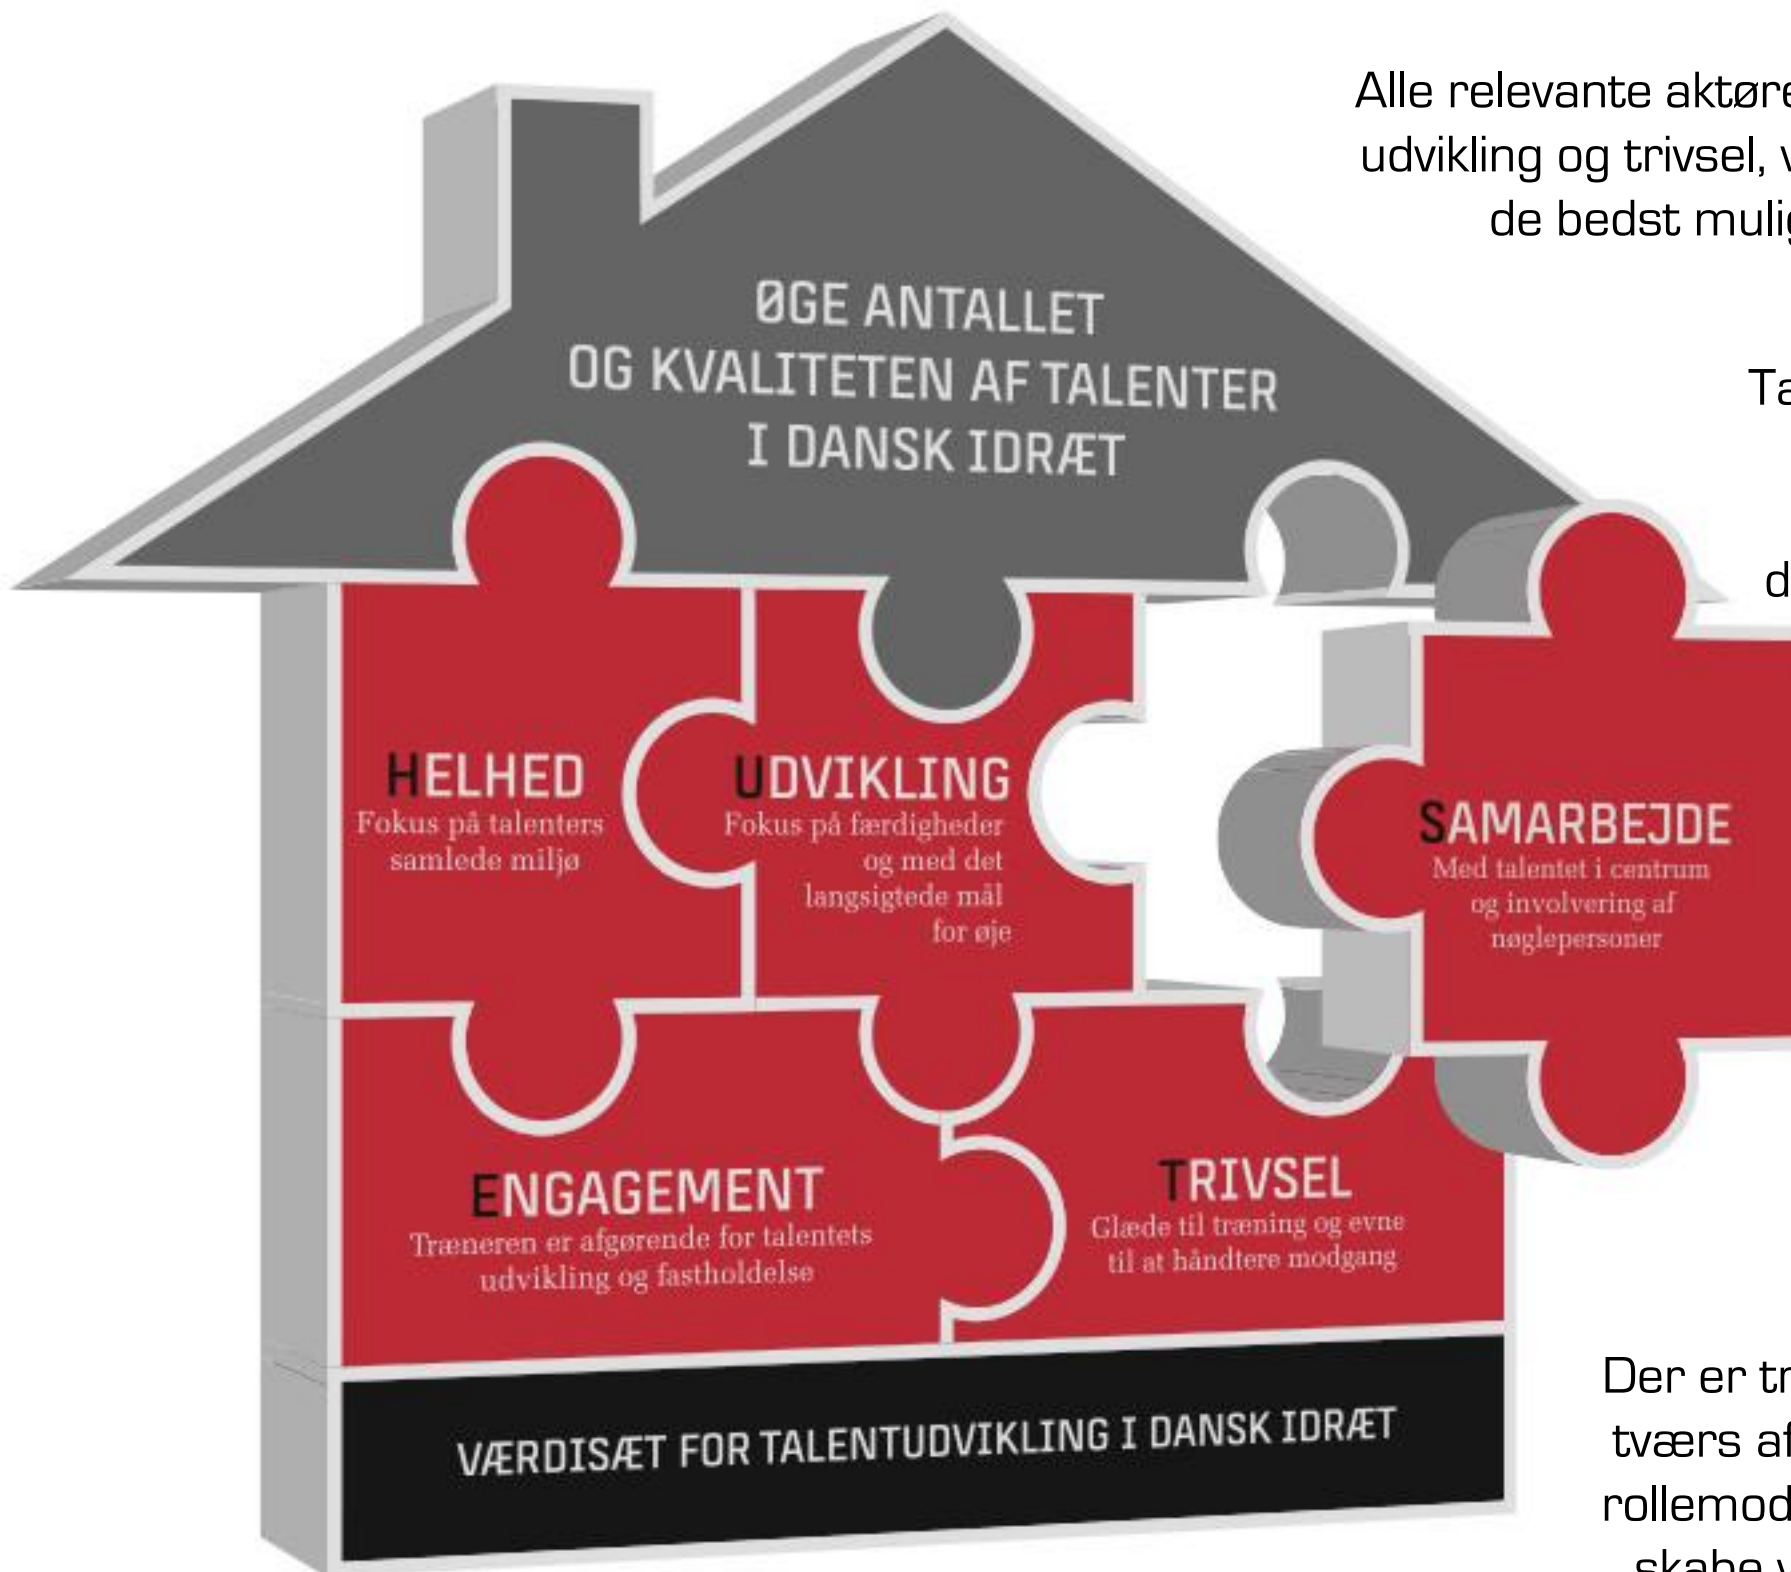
Alle relevante aktøre
udvikling og trivsel, v
de bedst mulig

Ta

d

ØGE ANTALLET
OG KVALITETEN AF TALENTER
I DANSK IDRÆT

HELHED
Fokus på talenters samlede miljø

UDVIKLING
Fokus på færdigheder og med det langsigtede mål for øje

SAMARBEJDE
Med talentet i centrum og involvering af nøglepersoner

ENGAGEMENT
Træneren er afgørende for talentets udvikling og fastholdelse

TRIVSEL
Glæde til træning og evne til at håndtere modgang

VÆRDISÆT FOR TALENTUDVIKLING I DANSK IDRÆT

Der er tr
tværs af
rollemod
skabe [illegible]